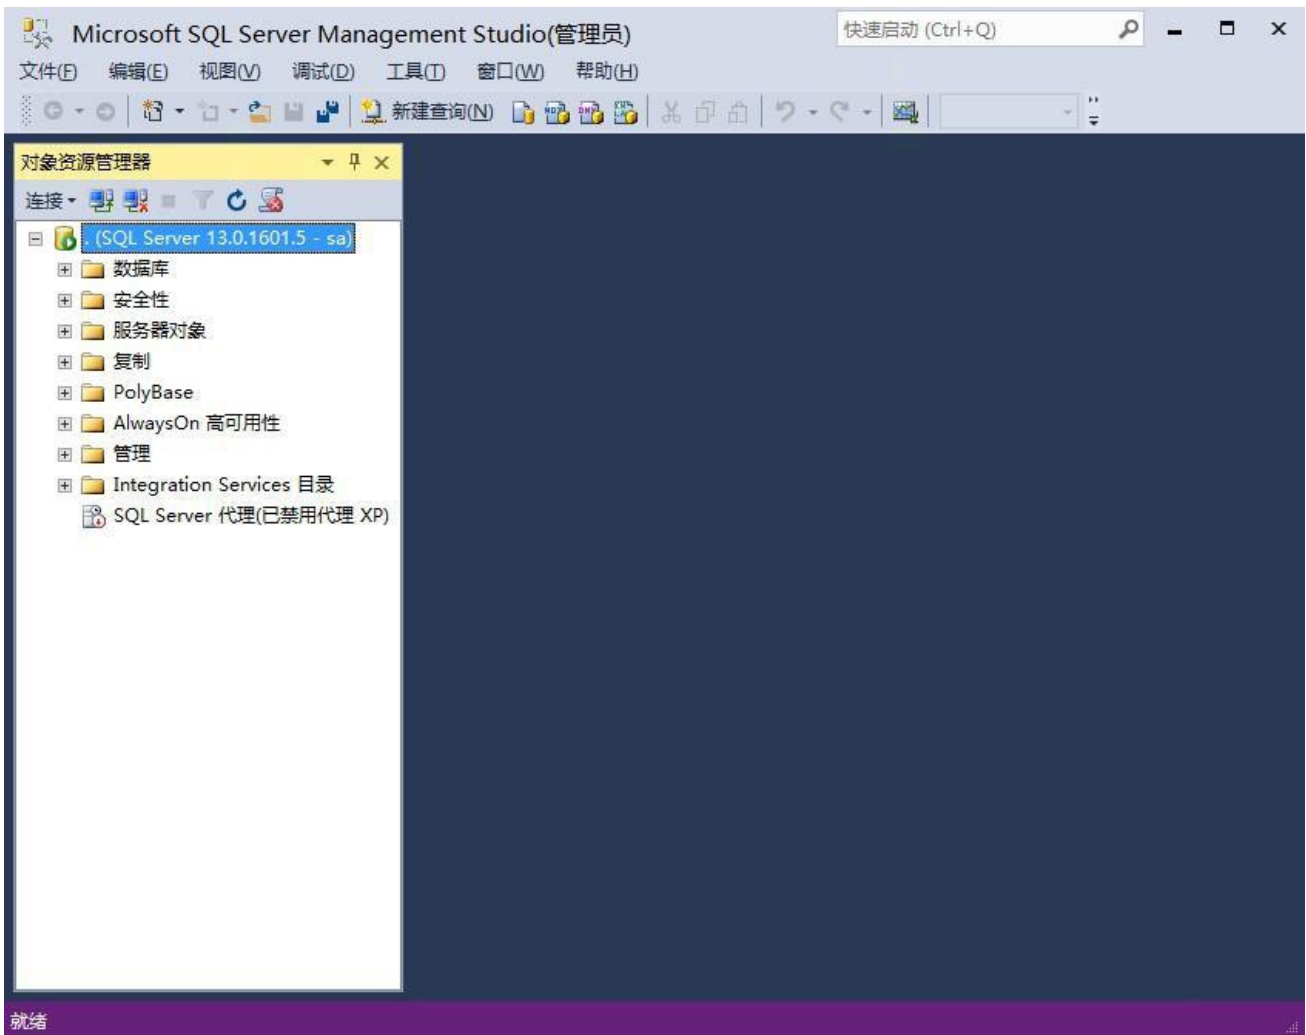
Microsoft SQL Server Management Studio(管理员)
快速启动 (Ctrl+Q)

文件(F) 编辑(E) 视图(V) 调试(D) 工具(T) 窗口(W) 帮助(H)

新建查询(N)

对象资源管理器

连接

. (SQL Server 13.0.1601.5 - sa)
数据库
安全性
服务器对象
复制
PolyBase
AlwaysOn 高可用性
管理
Integration Services 目录
SQL Server 代理(已禁用代理 XP)

就绪